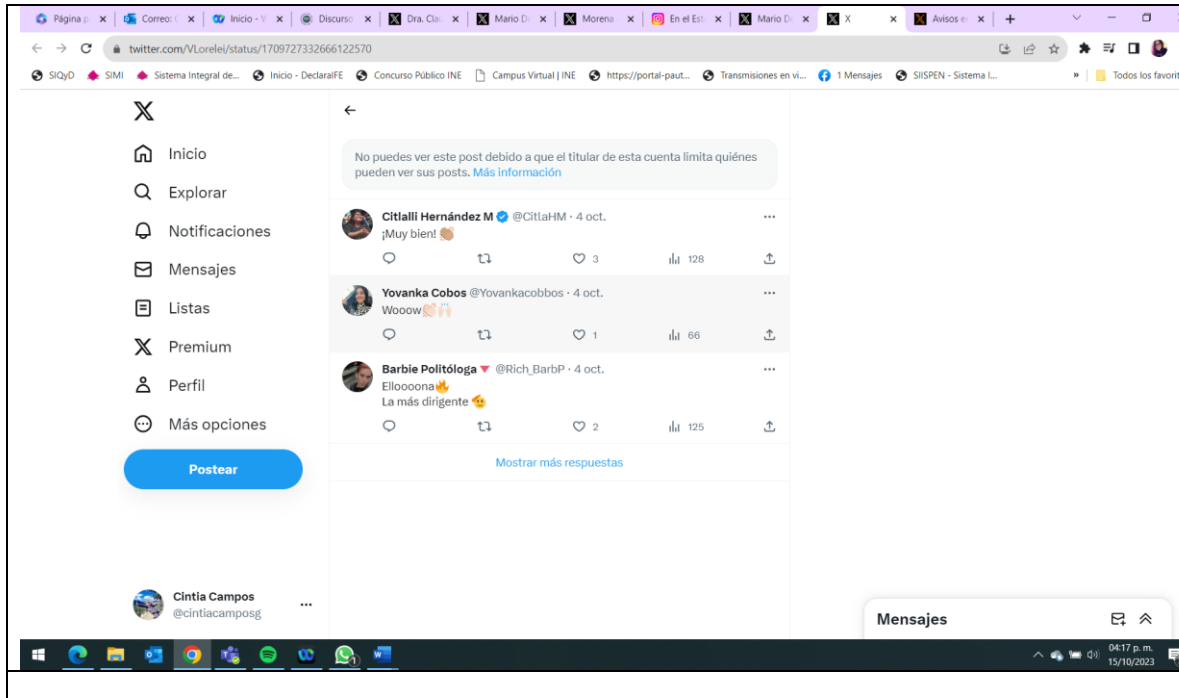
Página p × | Correo: ( × | Inicio - V × | Discurso × | Dra. Clau × | Mario D × | Morena × | En el Est × | Mario D × | X × | Avisos e × | +

twitter.com/VLorelei/status/1709727332666122570

SIQyD SIMI Sistema Integral de... Inicio - DeclaraIFE Concurso Público INE Campus Virtual | INE https://portal-paut... Transmisiones en vi... 1 Mensajes SIISPEN - Sistema I... » Todos los favorit

Inicio
Explorar
Notificaciones
Mensajes
Listas
Premium
Perfil
Más opciones
Postear

Cintia Campos
@cintiacamposg

No puedes ver este post debido a que el titular de esta cuenta limita quiénes pueden ver sus posts. Más información

Citlalli Hernández M @CitlaHM · 4 oct.
¡Muy bien!
3 128

Yovanka Cobos @Yovankacobbos · 4 oct.
Wooow
1 66

Barbie Politóloga @Rich_BarbP · 4 oct.
Elloooona
La más dirigente
2 125

Mostrar más respuestas

Mensajes

04:17 p. m.
15/10/2023